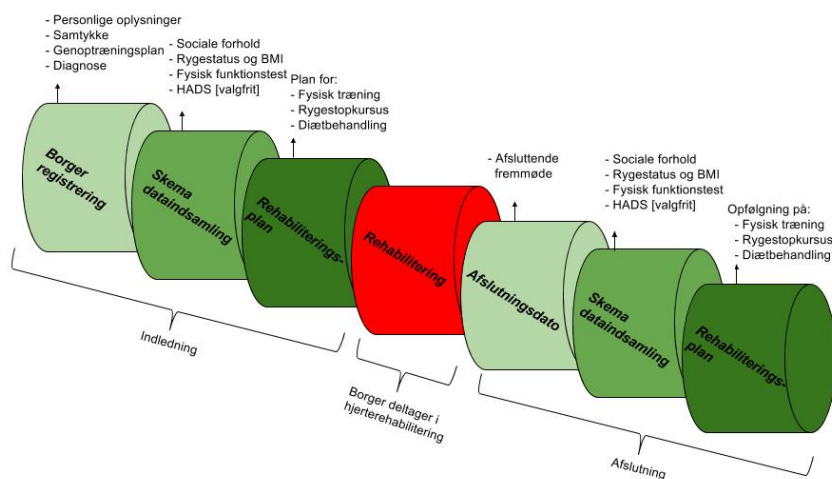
- Personlige oplysninger
- Samtykke
- Genoptræningsplan
- Diagnose

- Sociale forhold
- Rygestatus og BMI
- Fysisk funktionstest
- HADS [valgfrit]

Plan for:
- Fysisk træning
- Rygestopkursus
- Diætbehandling

- Afsluttende fremmøde

- Sociale forhold
- Rygestatus og BMI
- Fysisk funktionstest
- HADS [valgfrit]

Opfølgning på:
- Fysisk træning
- Rygestopkursus
- Diætbehandling

Borger registrering

Skema dataindsamling

Rehabiliterings-plan

Rehabilitering

Afslutningsdato

Skema dataindsamling

Rehabiliterings-plan

Indledning

Borger deltager i hjerterehabilitering

Afslutning